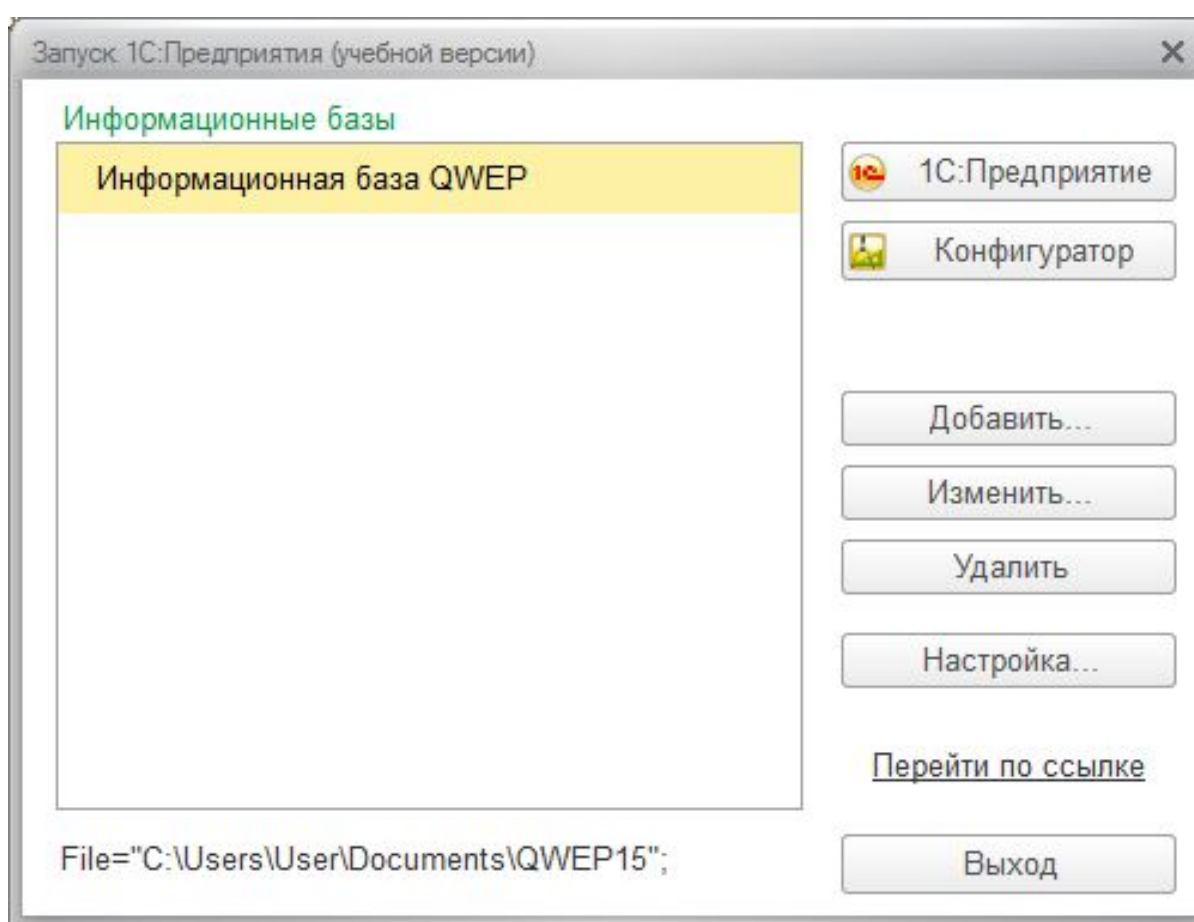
Запуск 1С:Предприятия (учебной версии)

Информационные базы

Информационная база QWEP

1С:Предприятие

Конфигуратор

Добавить...

Изменить...

Удалить

Настройка...

Перейти по ссылке

File="C:\Users\User\Documents\QWEP15";

Выход